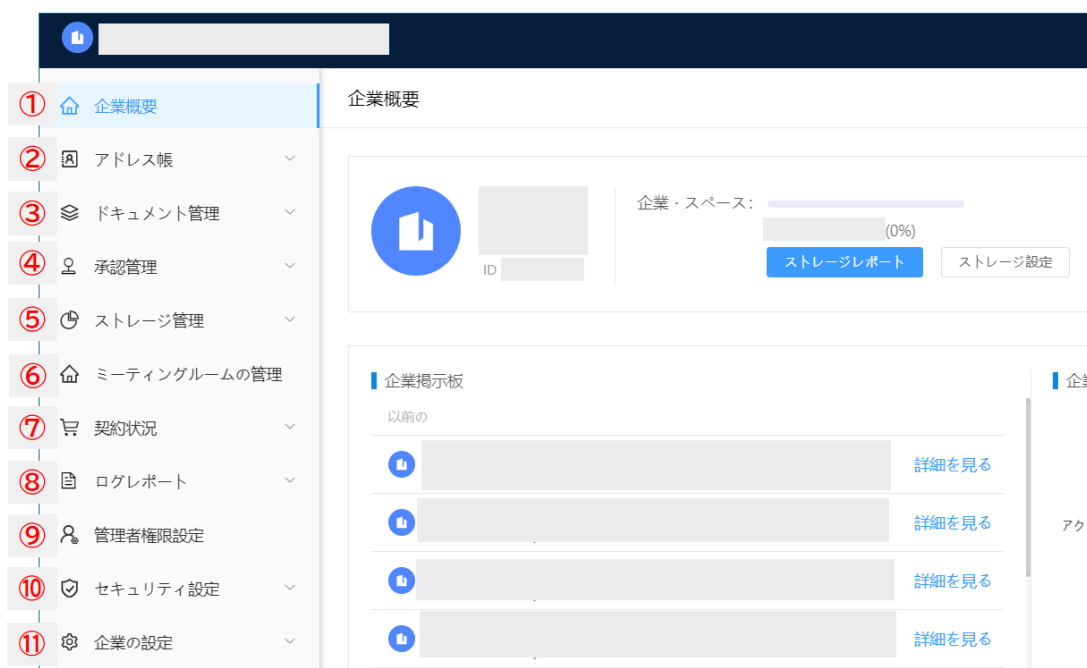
① 企業概要
② アドレス帳
③ ドキュメント管理
④ 承認管理
⑤ ストレージ管理
⑥ ミーティングルームの管理
⑦ 契約状況
⑧ ログレポート
⑨ 管理者権限設定
⑩ セキュリティ設定
⑪ 企業の設定

企業概要

ID

企業・スペース:

(0%)

ストレージレポート

ストレージ設定

企業掲示板

以前の

詳細を見る

詳細を見る

詳細を見る

詳細を見る

企

アク